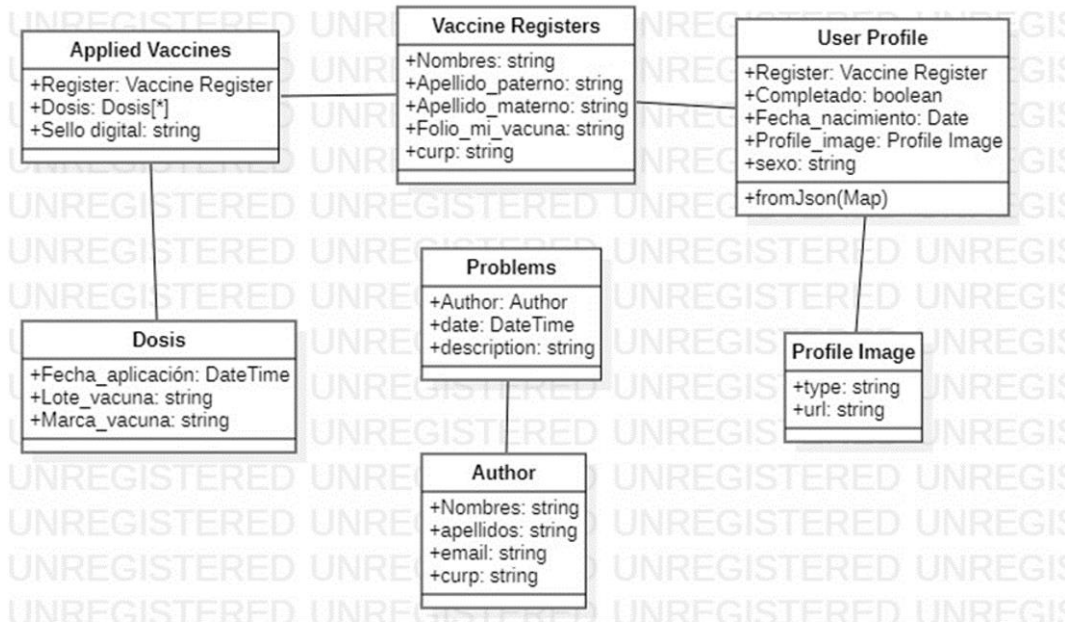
Applied Vaccines
+Register: Vaccine Register
+Dosis: Dosis[*]
+Sello digital: string

Vaccine Registers
+Nombres: string
+Apellido_paterno: string
+Apellido_materno: string
+Folio_mi_vacuna: string
+curp: string

User Profile
+Register: Vaccine Register
+Completado: boolean
+Fecha_nacimiento: Date
+Profile_image: Profile Image
+sexo: string
+fromJson(Map)

Problems
+Author: Author
+date: DateTime
+description: string

Dosis
+Fecha_aplicación: DateTime
+Lote_vacuna: string
+Marca_vacuna: string

Profile Image
+type: string
+url: string

Author
+Nombres: string
+apellidos: string
+email: string
+curp: string

UNREGISTERED UNREGISTERED UNREGISTERED UNREGISTERED UNREGISTERED UNREGISTERED UNREGISTERED UNREGISTERED UNREGISTERED UNREGISTERED UNREGISTERED UNREGISTERED UNREGISTERED UNREGISTERED UNREGISTERED UNREGISTERED